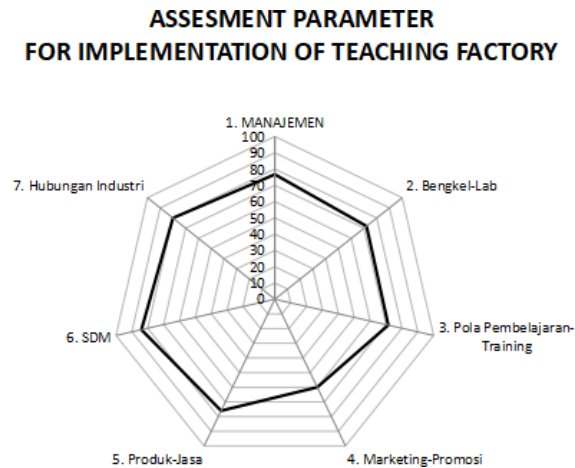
ASSESMENT PARAMETER
FOR IMPLEMENTATION OF TEACHING FACTORY

1. MANAJEMEN
100
90
80
70
60
50
40
30
20
10
0
2. Bengkel-Lab
3. Pola Pembelajaran-Training
4. Marketing-Promosi
5. Produk-Jasa
6. SDM
7. Hubungan Industri